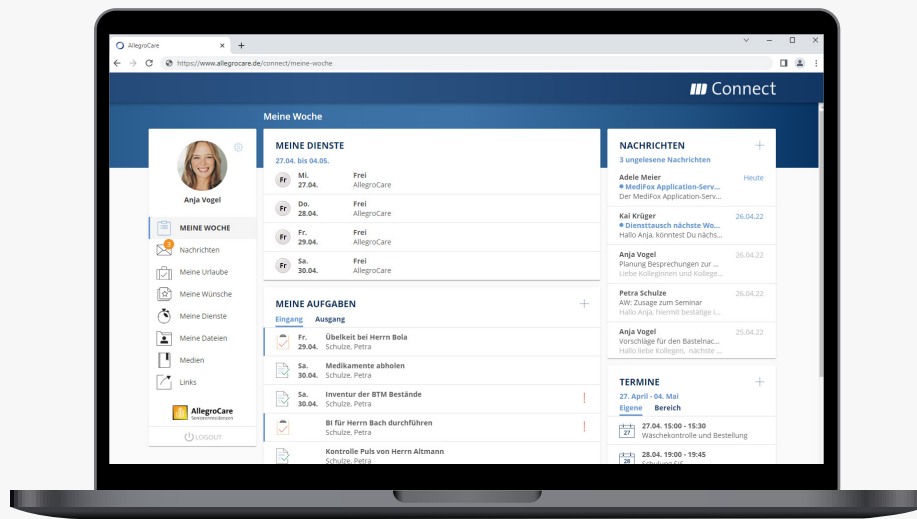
AllegroCare
https://www.allegrocare.de/connect/meine-woche

Connect

Meine Woche

Anja Vogel

MEINE WOCHE
2 Nachrichten
Meine Urlaube
Meine Wünsche
Meine Dienste
Meine Dateien
Medien
Links

AllegroCare Seniorenresidenzen

LOGOUT

MEINE DIENSTE
27.04. bis 04.05.

| | | |
|---|---|---|
| Fr | Mi. 27.04. | Frei AllegroCare |
| Fr | Do. 28.04. | Frei AllegroCare |
| Fr | Fr. 29.04. | Frei AllegroCare |
| Fr | Sa. 30.04. | Frei AllegroCare |

MEINE AUFGABEN
Eingang Ausgang

Fr. 29.04. Übelkeit bei Herrn Bola Schulze, Petra
Sa. 30.04. Medikamente abholen Schulze, Petra
Sa. 30.04. Inventur der BTM Bestände Schulze, Petra !
BI für Herrn Bach durchführen Schulze, Petra !
Kontrolle Puls von Herrn Altmann Schulze, Petra

NACHRICHTEN
3 ungelesene Nachrichten

Adele Meier Heute
MediFox Application-Serv...
Der MediFox Application-Serv...

Kai Krüger 26.04.22
Diensttausch nächste Wo...
Hallo Anja, könntest Du nächs...

Anja Vogel 26.04.22
Planung Besprechungen zur ...
Liebe Kolleginnen und Kollege...

Petra Schulze 26.04.22
AW: Zusage zum Seminar
Hallo Anja, hiermit bestätige i...

Anja Vogel 25.04.22
Vorschläge für den Bastelnac...
Hallo liebe Kollegen, nächste ...

TERMINE
27. April - 04. Mai
Eigene Bereich

27 27.04. 15:00 - 15:30 Waschekontrolle und Bestellung
28 28.04. 19:00 - 19:45 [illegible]